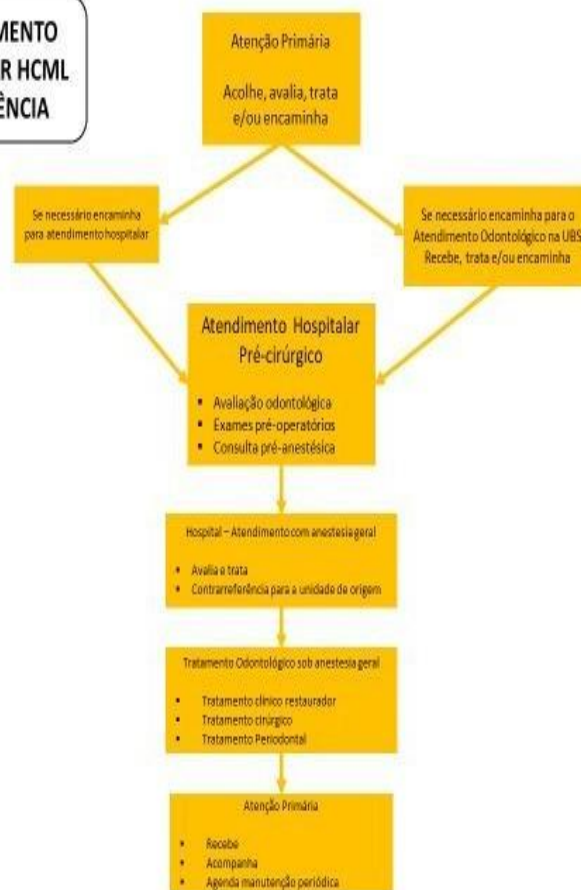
MENTO
R HCML
ÊNCIA

Atenção Primária

Acolhe, avalia, trata e/ou encaminha

Se necessário encaminha para atendimento hospitalar

Se necessário encaminha para o Atendimento Odontológico na UBS
Recebe, trata e/ou encaminha

Atendimento Hospitalar Pré-cirúrgico

• Avaliação odontológica
• Exames pré-operatórios
• Consulta pré-anestésica

Hospital – Atendimento com anestesia geral

• Avalia e trata
• Contrarreferência para a unidade de origem

Tratamento Odontológico sob anestesia geral

• Tratamento clínico restaurador
• Tratamento cirúrgico
• Tratamento Periodontal

Atenção Primária

• Recebe
• Acompanha
• Agenda manutenção periódica